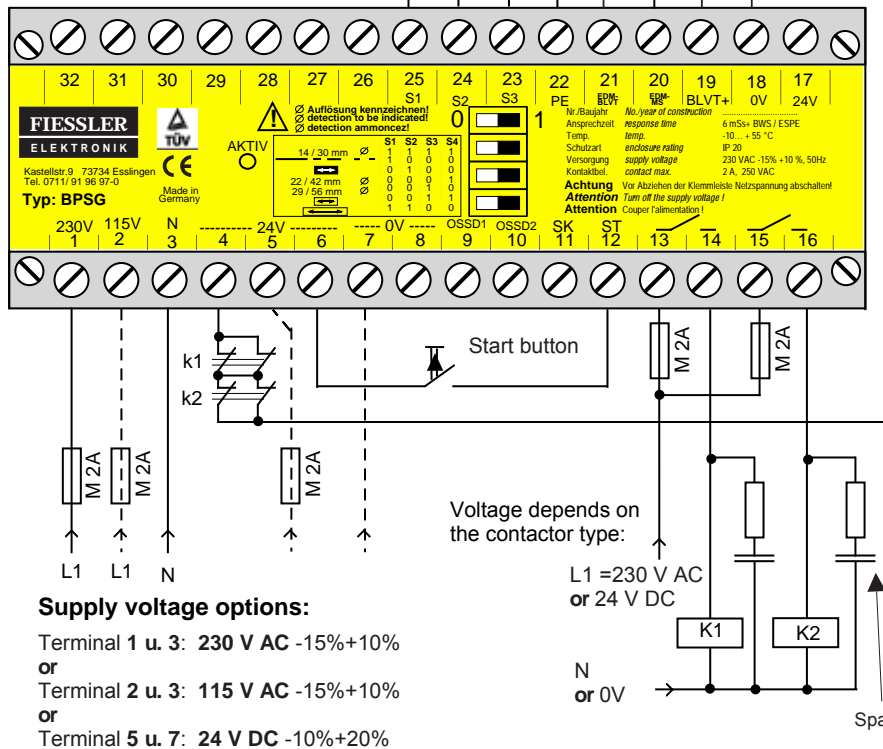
32 31 30 29 28 27 26 25 S1 24 S2 23 S3 22 PE 21 EDM-BLVT 20 EDM-MS 19 BLVT+ 18 0V 17 24V

FIESSLER ELEKTRONIK

Kastellstr.9 73734 Esslingen Tel. 0711/ 91 96 97-0

Typ: BPSG

TÜV

CE

Made in Germany

AKTIV

Ø Auflösung kennzeichnen!
Ø detection to be indicated!
Ø detection ammoncez!

| | S1 | S2 | S3 | S4 |
|---|---|---|---|---|
| 14 / 30 mm Ø | 1 | 1 | 1 | 1 |
| | 1 | 0 | 0 | 0 |
| | 0 | 1 | 0 | 0 |
| | 1 | 1 | 0 | 0 |
| 22 / 42 mm Ø | 0 | 0 | 0 | 1 |
| 29 / 56 mm Ø | 0 | 0 | 1 | 0 |
| | 0 | 0 | 1 | 1 |
| | 1 | 1 | 1 | 0 |

0 1

Nr./Baujahr No./year of construction
Ansprechzeit response time 6 mSs+ BWS / ESPE
Temp. temp. -10... + 55 °C
Schutzart enclosure rating IP 20
Versorgung supply voltage 230 VAC -15% +10 %, 50Hz
Kontaktbel. contact max. 2 A, 250 VAC
Achtung Vor Abziehen der Klemmleiste Netzspannung abschalten!
Attention Turn off the supply voltage !
Attention Couper l'alimentation !

230V 1 115V 2 N 3 4 24V 5 6 0V 7 8 OSSD1 9 OSSD2 10 SK 11 ST 12 13 14 15 16

k1
k2

Start button

M 2A
M 2A
M 2A
M 2A
M 2A

L1 L1 N

Voltage depends on the contactor type:

L1 =230 V AC
or 24 V DC

K1 K2

N
or 0V

Spa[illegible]

Supply voltage options:

Terminal 1 u. 3: 230 V AC -15%+10%
or
Terminal 2 u. 3: 115 V AC -15%+10%
or
Terminal 5 u. 7: 24 V DC -10%+20%